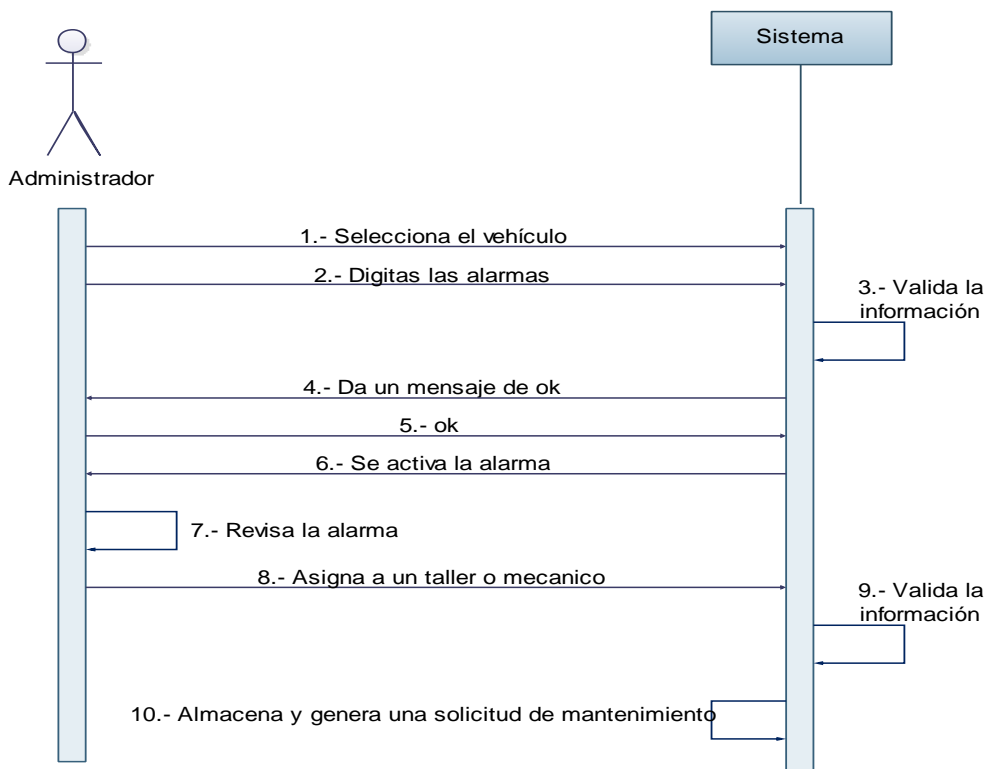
Sistema

Administrador

1.- Selecciona el vehículo

2.- Digitas las alarmas

3.- Valida la información

4.- Da un mensaje de ok

5.- ok

6.- Se activa la alarma

7.- Revisa la alarma

8.- Asigna a un taller o mecanico

9.- Valida la información

10.- Almacena y genera una solicitud de mantenimiento